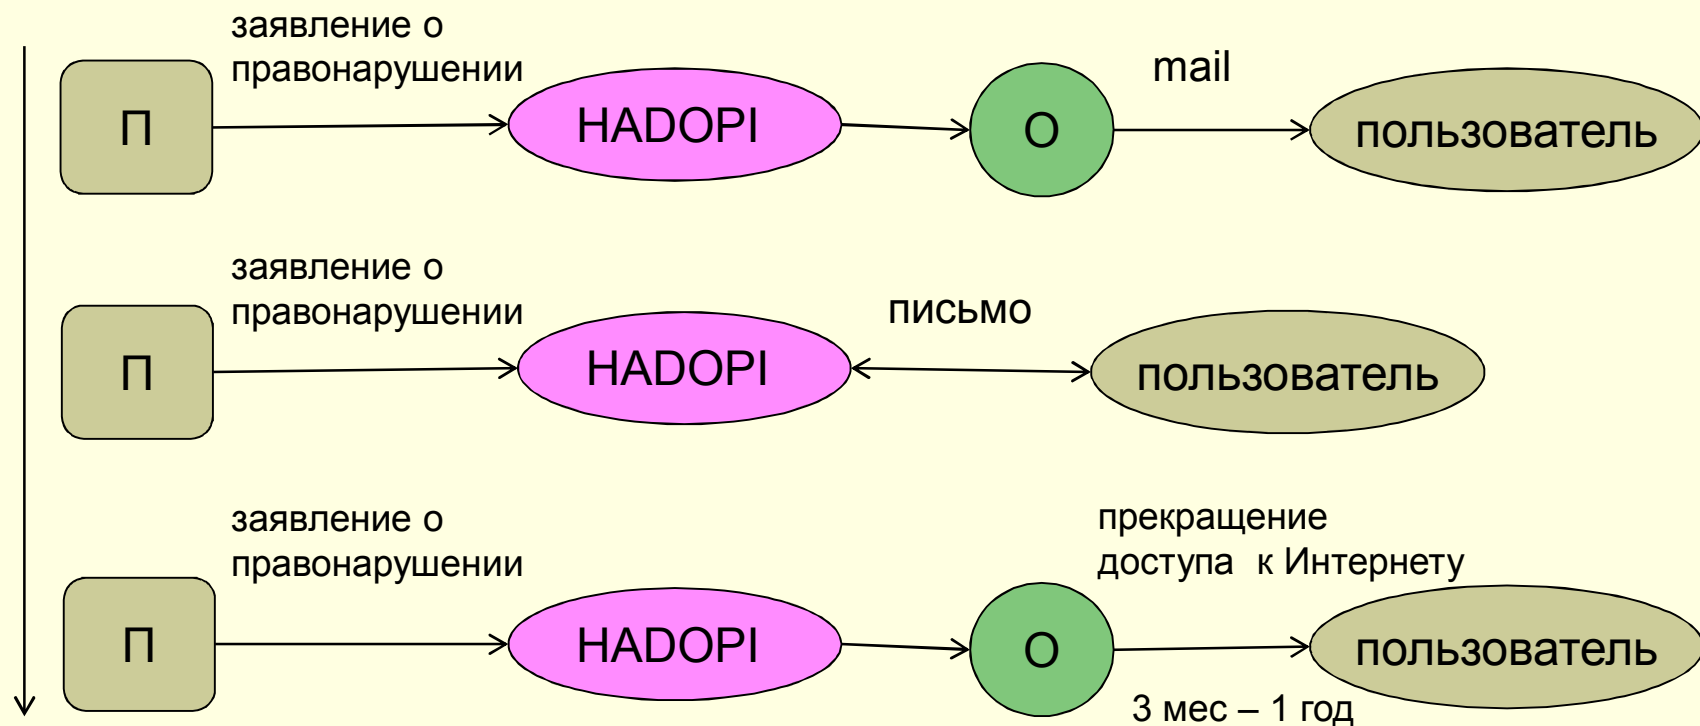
заявление о правонарушении

П

HADOPI

О

mail

пользователь

заявление о правонарушении

П

HADOPI

письмо

пользователь

заявление о правонарушении

П

HADOPI

О

прекращение доступа к Интернету

пользователь

3 мес – 1 год